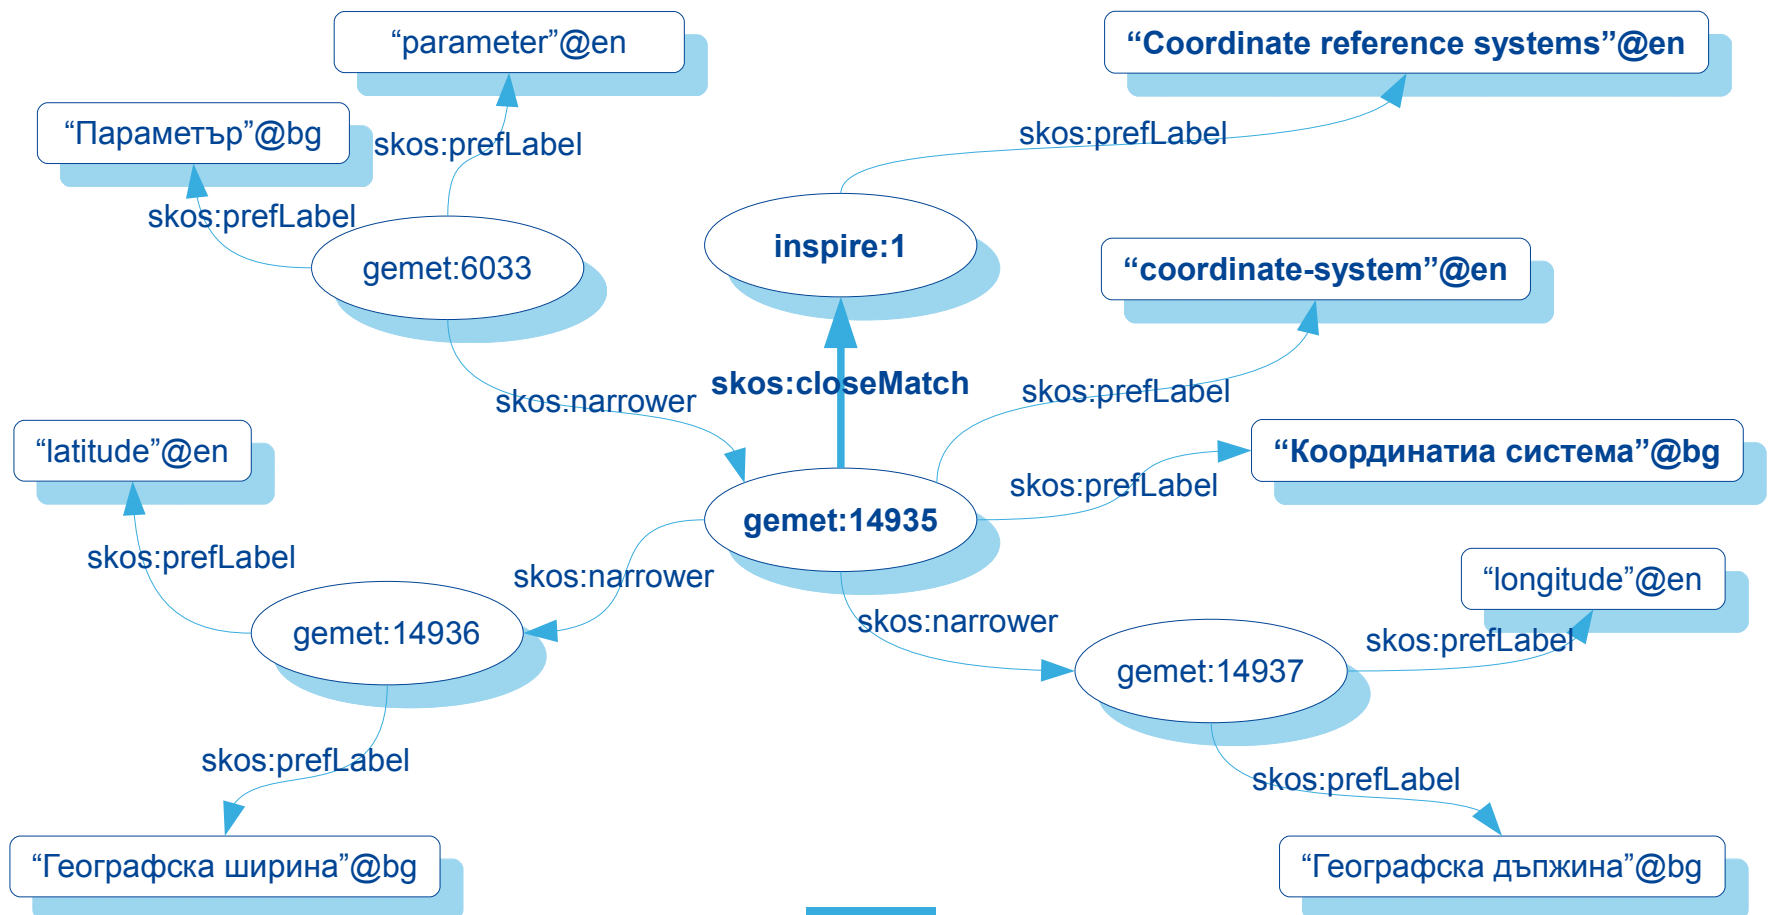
“parameter”@en

“Coordinate reference systems”@en

“Параметър”@bg

skos:prefLabel

skos:prefLabel

skos:prefLabel

gemet:6033

inspire:1

“coordinate-system”@en

skos:narrower

skos:closeMatch

skos:prefLabel

“latitude”@en

skos:prefLabel

“Координатиа система”@bg

gemet:14935

skos:prefLabel

skos:narrower

“longitude”@en

gemet:14936

skos:narrower

skos:prefLabel

gemet:14937

skos:prefLabel

skos:prefLabel

“Географска ширина”@bg

“Географска дъпжина”@bg